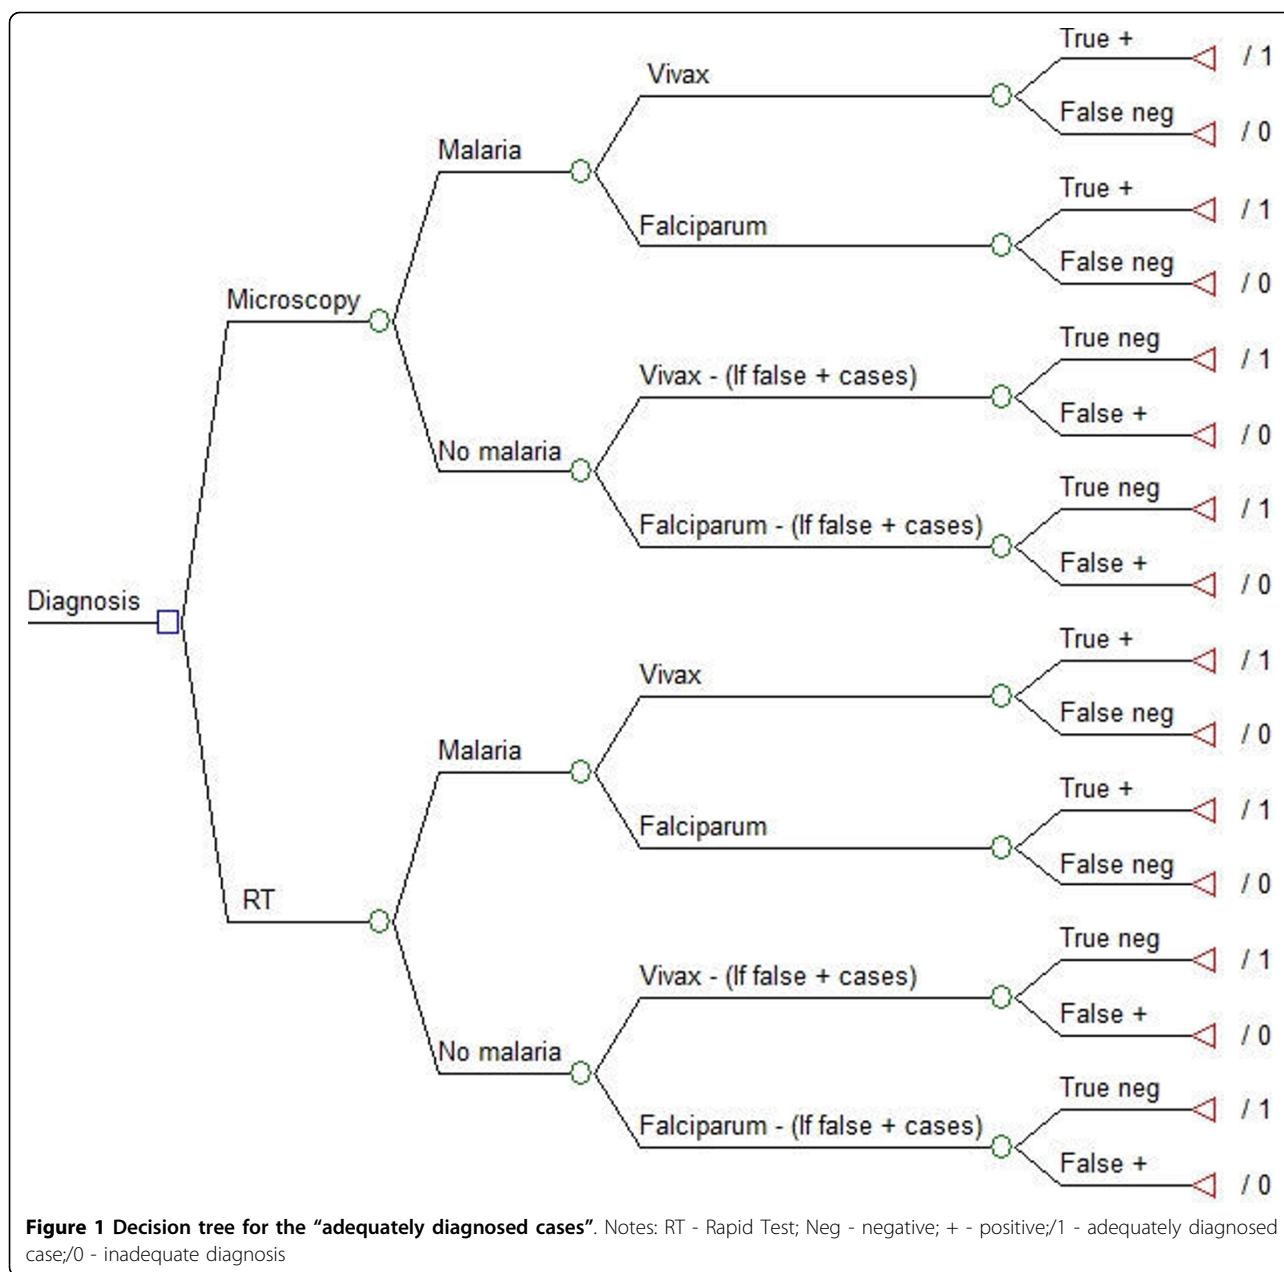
Diagnosis

Microscopy

Malaria

Vivax

True +
/ 1

False neg
/ 0

Falciparum

True +
/ 1

False neg
/ 0

No malaria

Vivax - (If false + cases)

True neg
/ 1

False +
/ 0

Falciparum - (If false + cases)

True neg
/ 1

False +
/ 0

RT

Malaria

Vivax

True +
/ 1

False neg
/ 0

Falciparum

True +
/ 1

False neg
/ 0

No malaria

Vivax - (If false + cases)

True neg
/ 1

False +
/ 0

Falciparum - (If false + cases)

True neg
/ 1

False +
/ 0

**Figure 1 Decision tree for the "adequately diagnosed cases"**. Notes: RT - Rapid Test; Neg - negative; + - positive;/1 - adequately diagnosed case;/0 - inadequate diagnosis